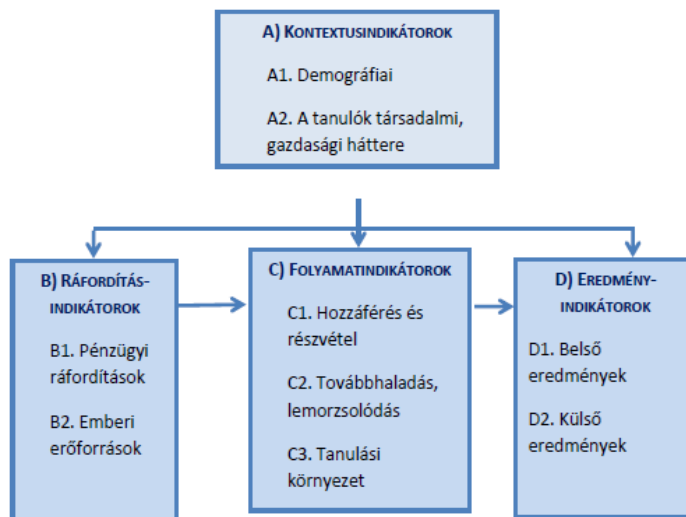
A) KONTEXTUSINDIKÁTOROK

A1. Demográfiai

A2. A tanulók társadalmi, gazdasági háttere

B) RÁFORDÍTÁS-INDIKÁTOROK

B1. Pénzügyi ráfordítások

B2. Emberi erőforrások

C) FOLYAMATINDIKÁTOROK

C1. Hozzáférés és részvétel

C2. Továbbhaladás, lemorzsolódás

C3. Tanulási környezet

D) EREDMÉNY-INDIKÁTOROK

D1. Belső eredmények

D2. Külső eredmények